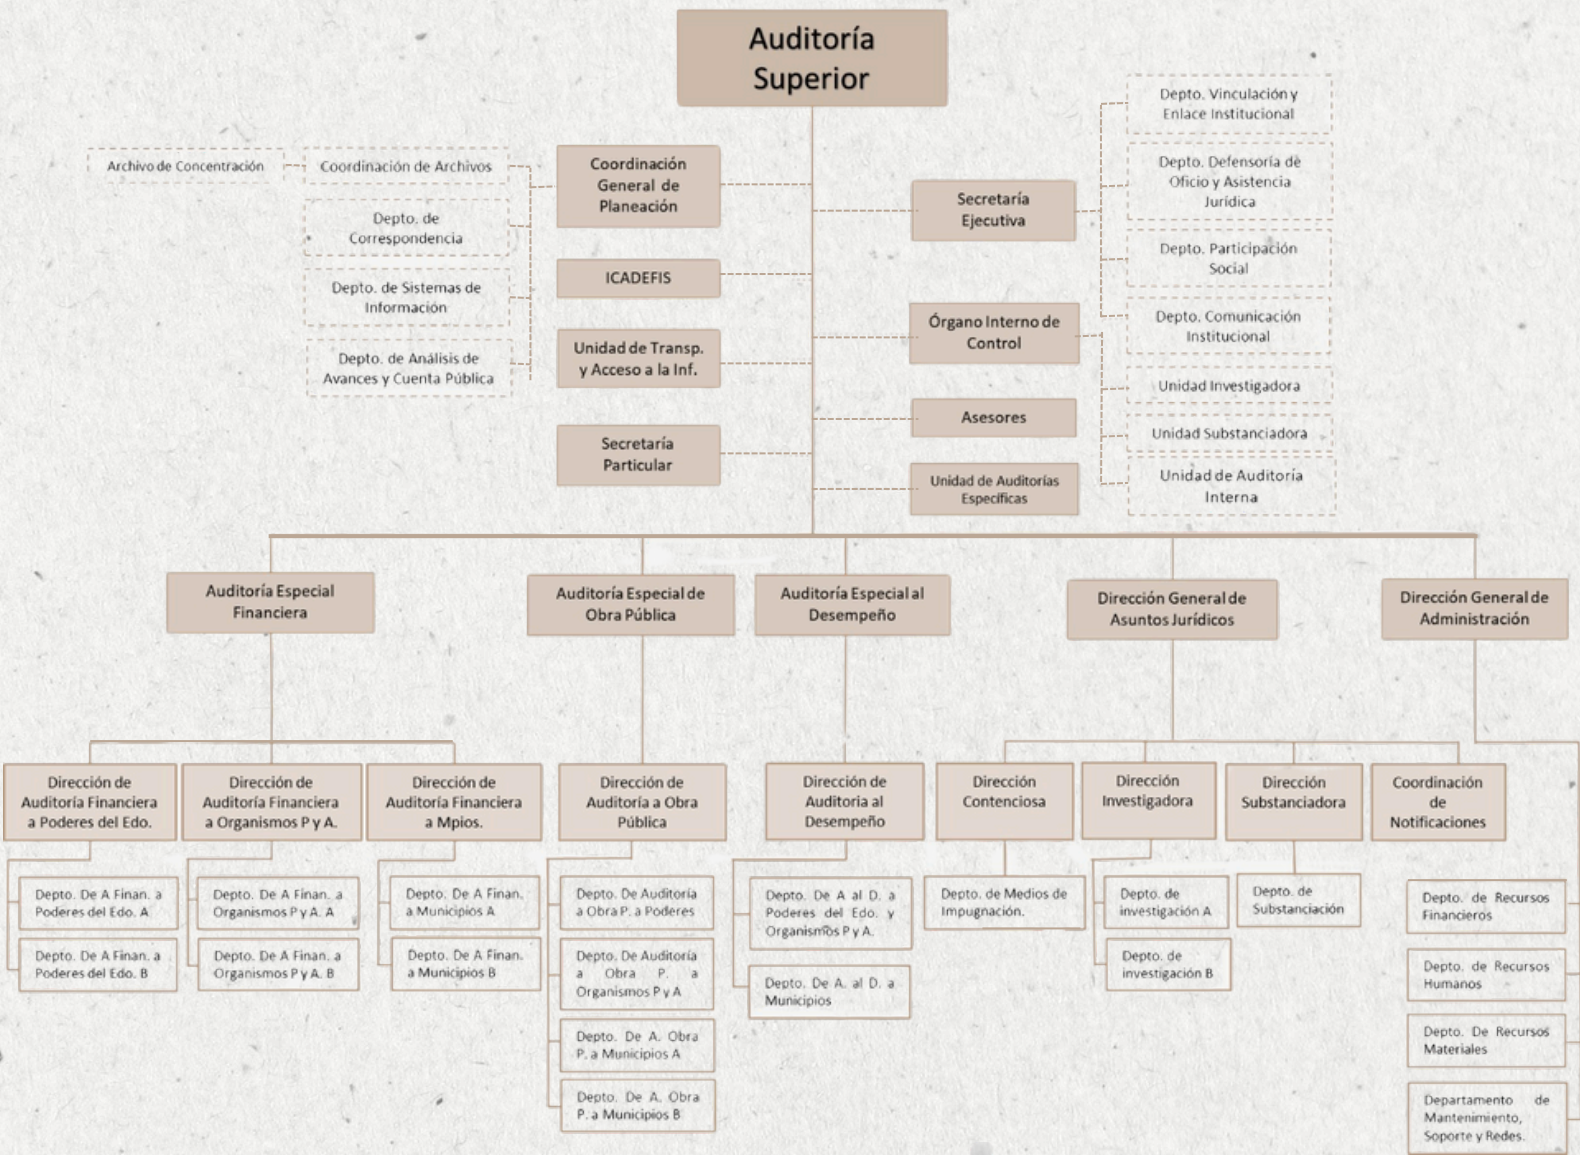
Auditoría Superior

Archivo de Concentración
Coordinación de Archivos
Depto. de Correspondencia
Depto. de Sistemas de Información
Depto. de Análisis de Avances y Cuenta Pública

Coordinación General de Planeación
ICADEFIS
Unidad de Transp. y Acceso a la Inf.
Secretaría Particular

Secretaría Ejecutiva
Órgano Interno de Control
Asesores
Unidad de Auditorías Específicas

Depto. Vinculación y Enlace Institucional
Depto. Defensoría de Oficio y Asistencia Jurídica
Depto. Participación Social
Depto. Comunicación Institucional
Unidad Investigadora
Unidad Substanciadora
Unidad de Auditoría Interna

Auditoría Especial Financiera
Auditoría Especial de Obra Pública
Auditoría Especial al Desempeño
Dirección General de Asuntos Jurídicos
Dirección General de Administración

Dirección de Auditoría Financiera a Poderes del Edo.
Depto. De A Finan. a Poderes del Edo. A
Depto. De A Finan. a Poderes del Edo. B

Dirección de Auditoría Financiera a Organismos P y A.
Depto. De A Finan. a Organismos P y A. A
Depto. De A Finan. a Organismos P y A. B

Dirección de Auditoría Financiera a Mpios.
Depto. De A Finan. a Municipios A
Depto. De A Finan. a Municipios B

Dirección de Auditoría a Obra Pública
Depto. De Auditoría a Obra P. a Poderes
Depto. De Auditoría a Obra P. a Organismos P y A
Depto. De A. Obra P. a Municipios A
Depto. De A. Obra P. a Municipios B

Dirección de Auditoría al Desempeño
Depto. De A al D. a Poderes del Edo. y Organismos P y A.
Depto. De A. al D. a Municipios

Dirección Contenciosa
Depto. de Medios de Impugnación.

Dirección Investigadora
Depto. de investigación A
Depto. de investigación B

Dirección Substanciadora
Depto. de Substanciación

Coordinación de Notificaciones
Depto. de Recursos Financieros
Depto. de Recursos Humanos
Depto. De Recursos Materiales
Departamento de Mantenimiento, Soporte y Redes.